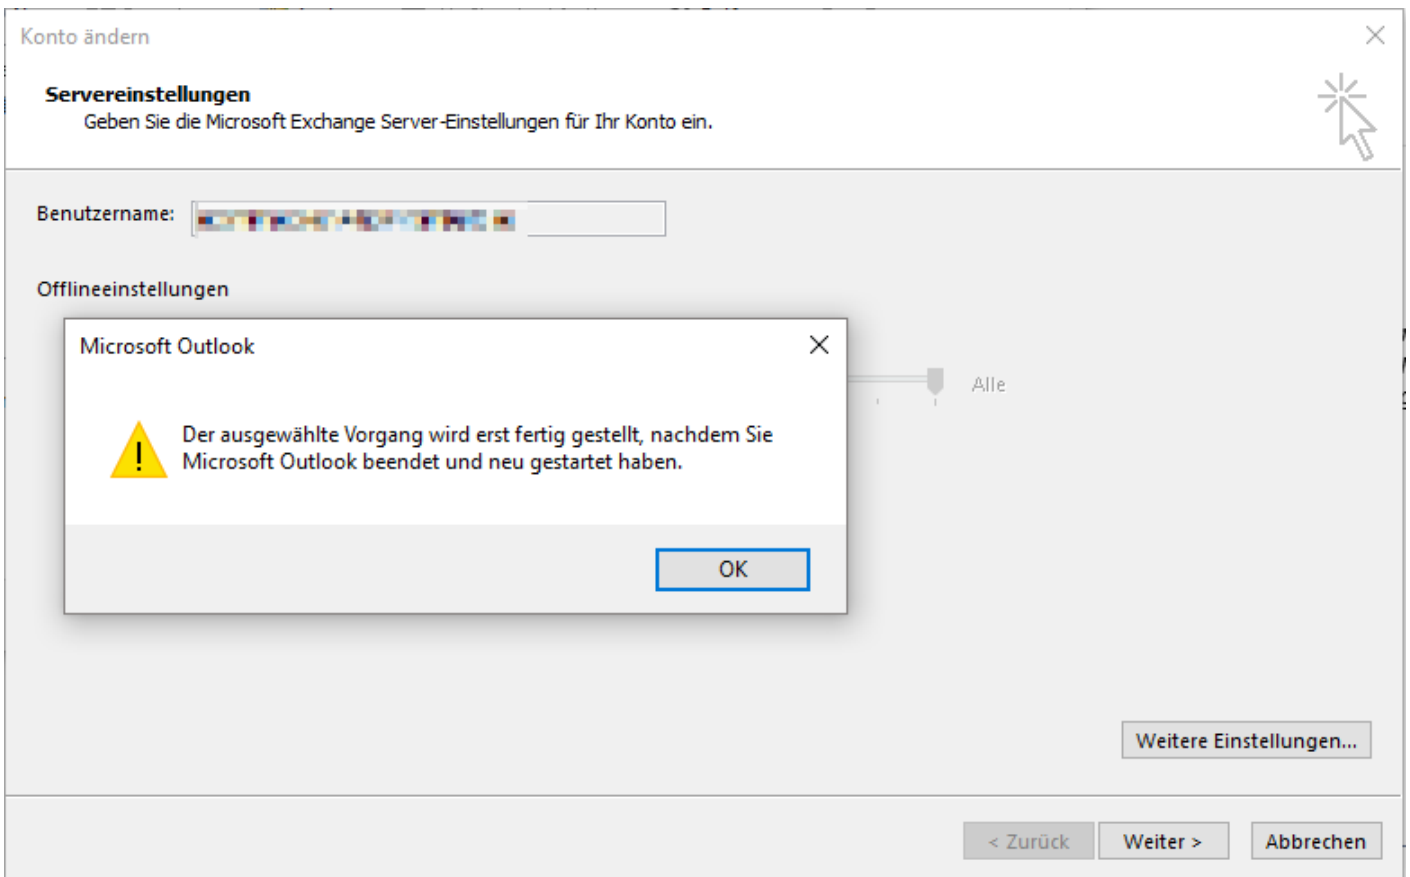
Konto ändern

Servereinstellungen
Geben Sie die Microsoft Exchange Server-Einstellungen für Ihr Konto ein.

Benutzername: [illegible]

Offlineeinstellungen

Alle

Microsoft Outlook

Der ausgewählte Vorgang wird erst fertig gestellt, nachdem Sie Microsoft Outlook beendet und neu gestartet haben.

OK

Weitere Einstellungen...

< Zurück Weiter > Abbrechen